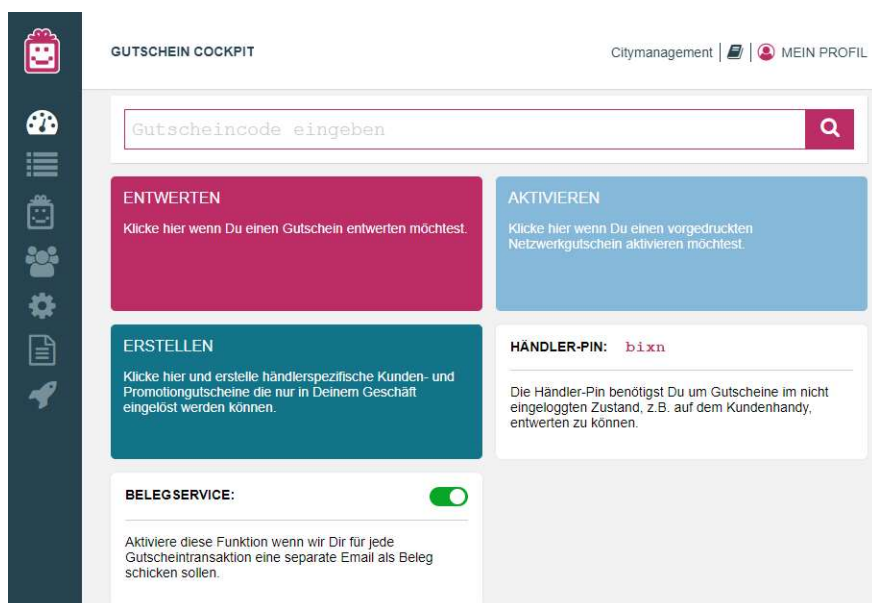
GUTSCHEIN COCKPIT

Citymanagement | | MEIN PROFIL

Gutscheincode eingeben

ENTWERTEN

Klicke hier wenn Du einen Gutschein entwerten möchtest.

AKTIVIEREN

Klicke hier wenn Du einen vorgedruckten Netzwerkgutschein aktivieren möchtest.

ERSTELLEN

Klicke hier und erstelle händlerspezifische Kunden- und Promotiongutscheine die nur in Deinem Geschäft eingelöst werden können.

HÄNDLER-PIN: bixn

Die Händler-Pin benötigst Du um Gutscheine im nicht eingeloggten Zustand, z.B. auf dem Kundenhandy, entwerten zu können.

BELEGSERVICE:

Aktiviere diese Funktion wenn wir Dir für jede Gutscheintransaktion eine separate Email als Beleg schicken sollen.